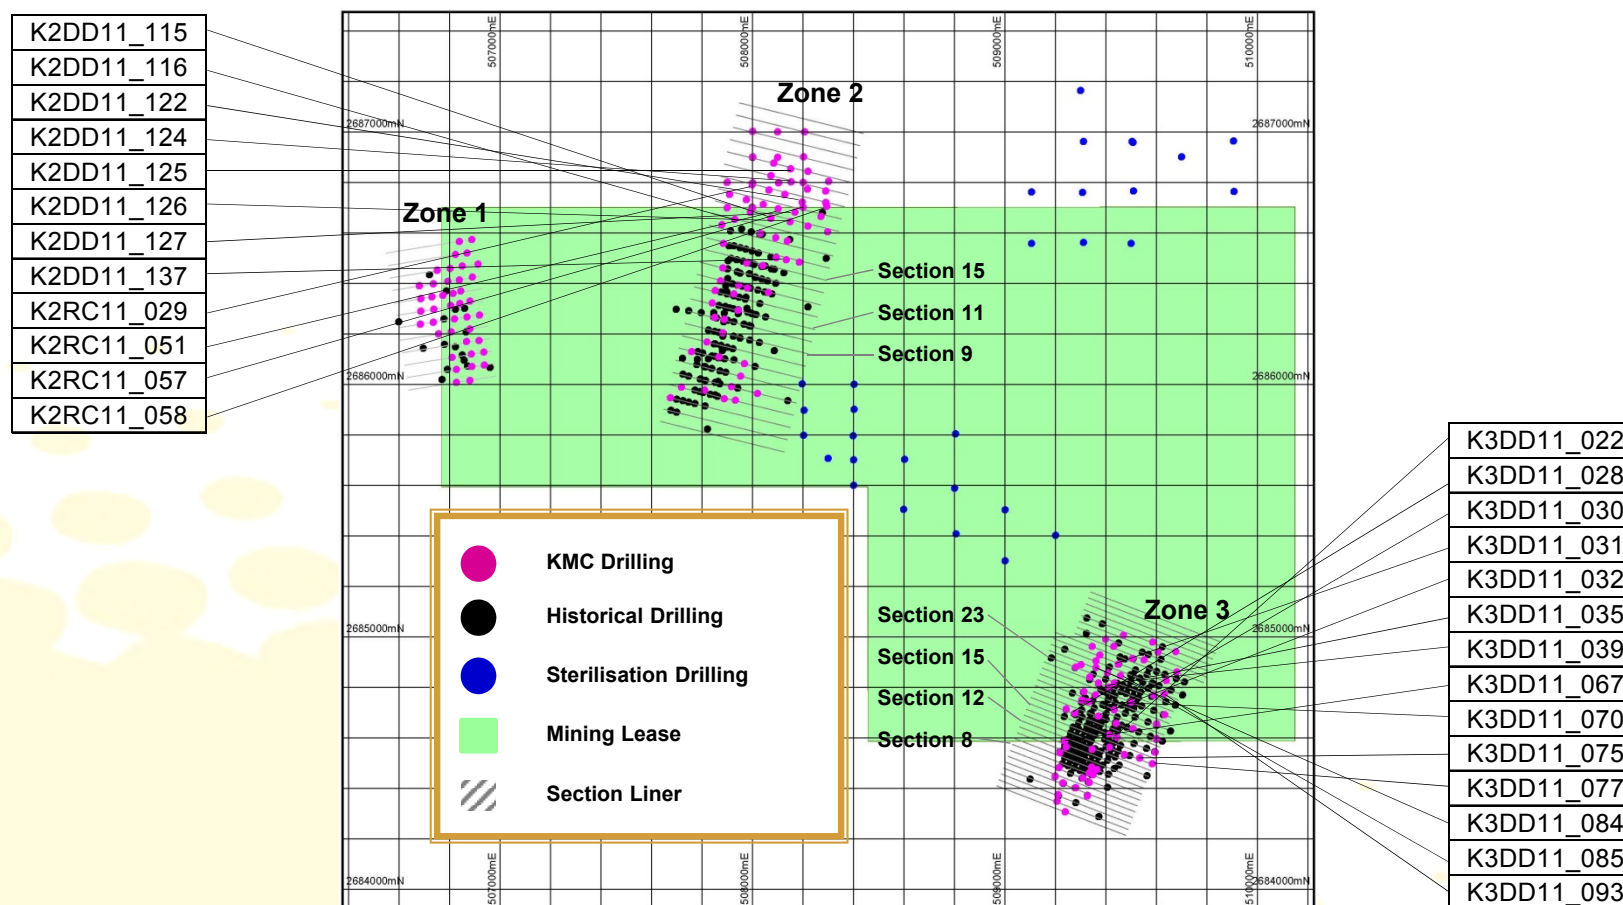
K2DD11_115
K2DD11_116
K2DD11_122
K2DD11_124
K2DD11_125
K2DD11_126
K2DD11_127
K2DD11_137
K2RC11_029
K2RC11_051
K2RC11_057
K2RC11_058

507000mE
508000mE
509000mE
510000mE

Zone 2
Zone 1
2687000mN
2687000mN
Section 15
Section 11
Section 9
2686000mN
2686000mN

KMC Drilling
Historical Drilling
Sterilisation Drilling
Mining Lease
Section Liner

2685000mN
Section 23
Section 15
Section 12
Section 8
Zone 3
2685000mN

2684000mN
507000mE
508000mE
509000mE
510000mE
2684000mN

K3DD11_022
K3DD11_028
K3DD11_030
K3DD11_031
K3DD11_032
K3DD11_035
K3DD11_039
K3DD11_067
K3DD11_070
K3DD11_075
K3DD11_077
K3DD11_084
K3DD11_085
K3DD11_093